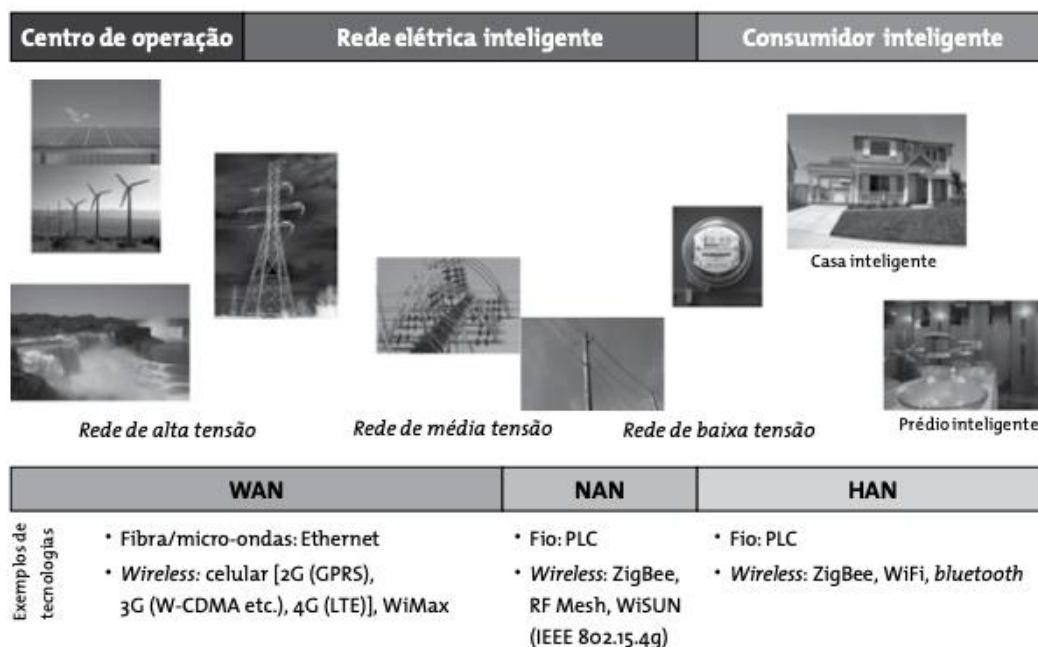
Centro de operação | Rede elétrica inteligente | Consumidor inteligente

Casa inteligente

Prédio inteligente

Rede de alta tensão

Rede de média tensão

Rede de baixa tensão

| | WAN | NAN | HAN |
|---|---|---|---|
| Exemplos de tecnologias | • Fibra/micro-ondas: Ethernet<br>• *Wireless:* celular [2G (GPRS), 3G (W-CDMA etc.), 4G (LTE)], WiMax | • Fio: PLC<br>• *Wireless*: ZigBee, RF Mesh, WiSUN (IEEE 802.15.4g) | • Fio: PLC<br>• *Wireless*: ZigBee, WiFi, *bluetooth* |